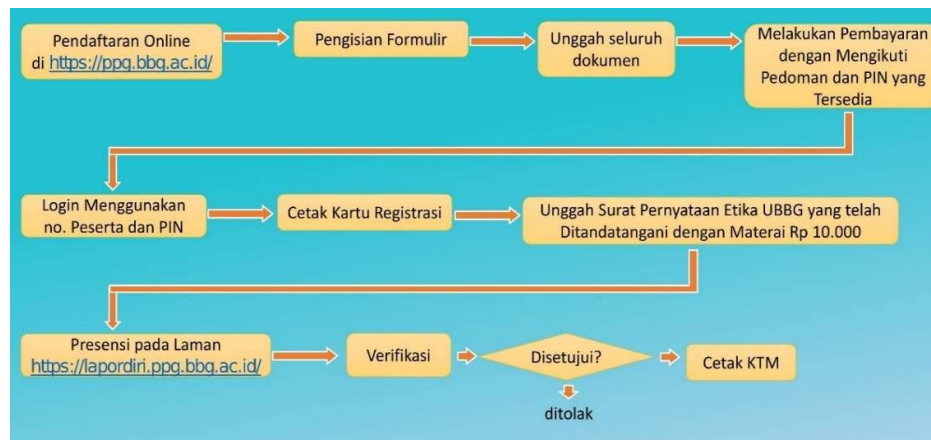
Pendaftaran Online di https://ppg.bbg.ac.id/

Pengisian Formulir

Unggah seluruh dokumen

Melakukan Pembayaran dengan Mengikuti Pedoman dan PIN yang Tersedia

Login Menggunakan no. Peserta dan PIN

Cetak Kartu Registrasi

Unggah Surat Pernyataan Etika UBBG yang telah Ditandatangani dengan Materai Rp 10.000

Presensi pada Laman https://lapordiri.ppg.bbg.ac.id/

Verifikasi

Disetujui?

Cetak KTM

ditolak